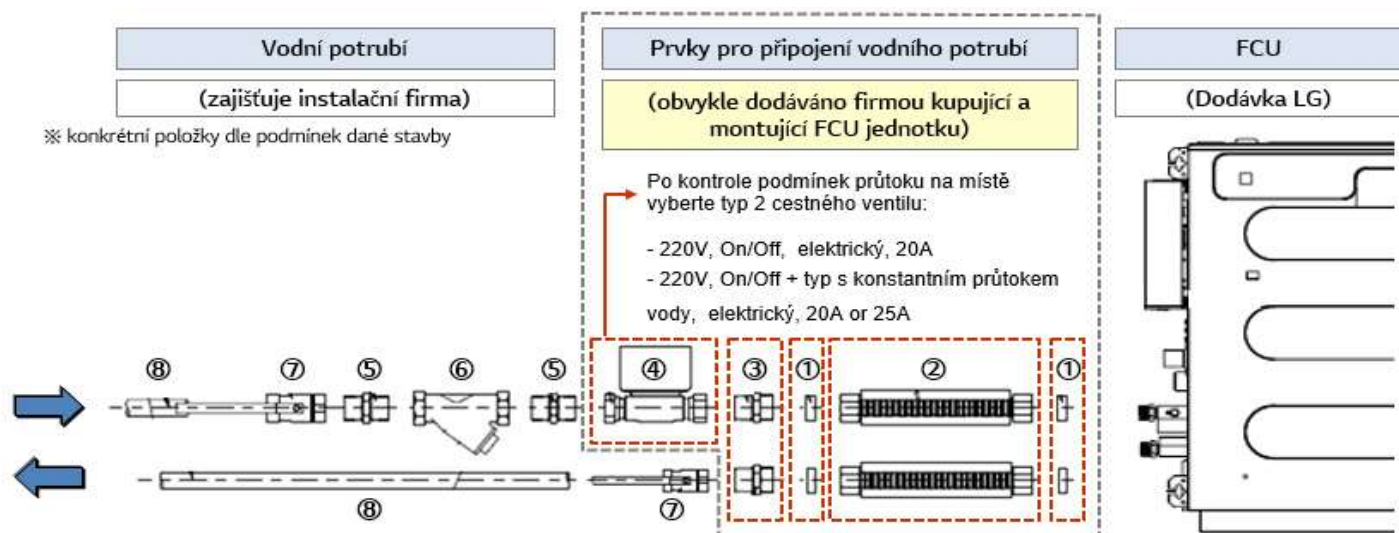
Vodní potrubí

(zajišťuje instalační firma)

※ konkrétní položky dle podmínek dané stavby

Prvky pro připojení vodního potrubí

(obvykle dodáváno firmou kupující a montující FCU jednotku)

Po kontrole podmínek průtoku na místě vyberte typ 2 cestného ventilu:

- 220V, On/Off, elektrický, 20A
- 220V, On/Off + typ s konstantním průtokem vody, elektrický, 20A or 25A

FCU

(Dodávka LG)

⑧ ⑦ ⑤ ⑥ ⑤ ④ ③ ① ② ①

⑧ ⑦